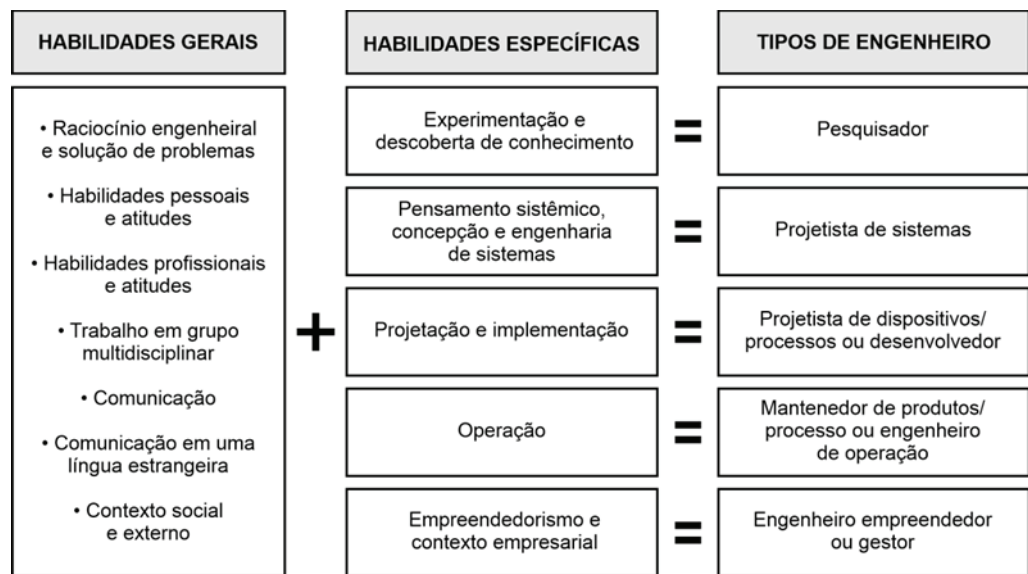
HABILIDADES GERAIS

• Raciocínio engenheiral e solução de problemas

• Habilidades pessoais e atitudes

• Habilidades profissionais e atitudes

• Trabalho em grupo multidisciplinar

• Comunicação

• Comunicação em uma língua estrangeira

• Contexto social e externo

+

| HABILIDADES ESPECÍFICAS | | TIPOS DE ENGENHEIRO |
|---|---|---|
| Experimentação e descoberta de conhecimento | = | Pesquisador |
| Pensamento sistêmico, concepção e engenharia de sistemas | = | Projetista de sistemas |
| Projetação e implementação | = | Projetista de dispositivos/ processos ou desenvolvedor |
| Operação | = | Mantenedor de produtos/ processo ou engenheiro de operação |
| Empreendedorismo e contexto empresarial | = | Engenheiro empreendedor ou gestor |